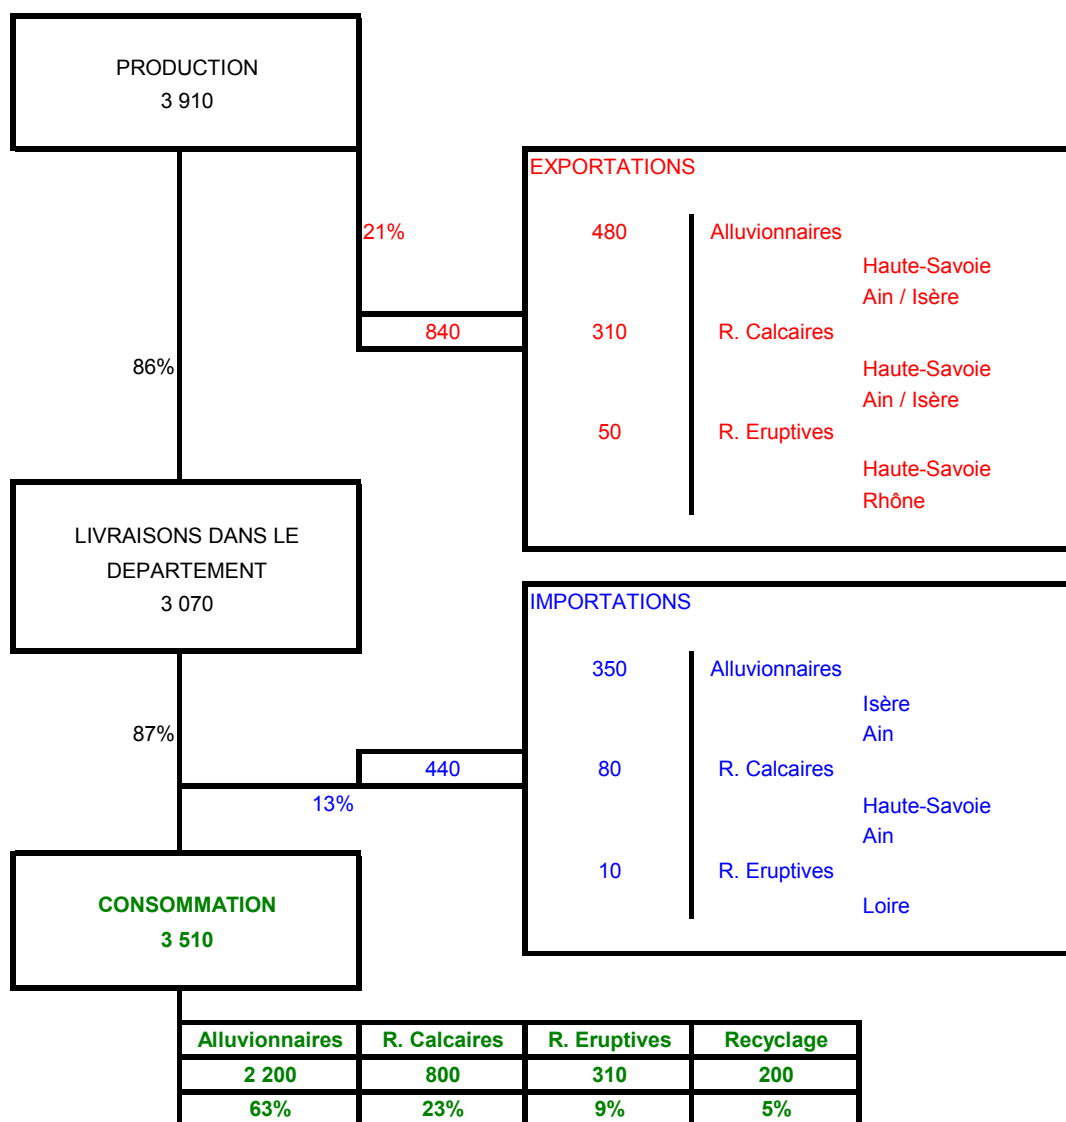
PRODUCTION
3 910

EXPORTATIONS

21%

480 Alluvionnaires
Haute-Savoie
Ain / Isère

840

310 R. Calcaires
Haute-Savoie
Ain / Isère

86%

50 R. Eruptives
Haute-Savoie
Rhône

LIVRAISONS DANS LE DEPARTEMENT
3 070

IMPORTATIONS

350 Alluvionnaires
Isère
Ain

87%

440

80 R. Calcaires

13%

Haute-Savoie
Ain

10 R. Eruptives
Loire

CONSOMMATION
3 510

| Alluvionnaires | R. Calcaires | R. Eruptives | Recyclage |
|---|---|---|---|
| 2 200 | 800 | 310 | 200 |
| 63% | 23% | 9% | 5% |